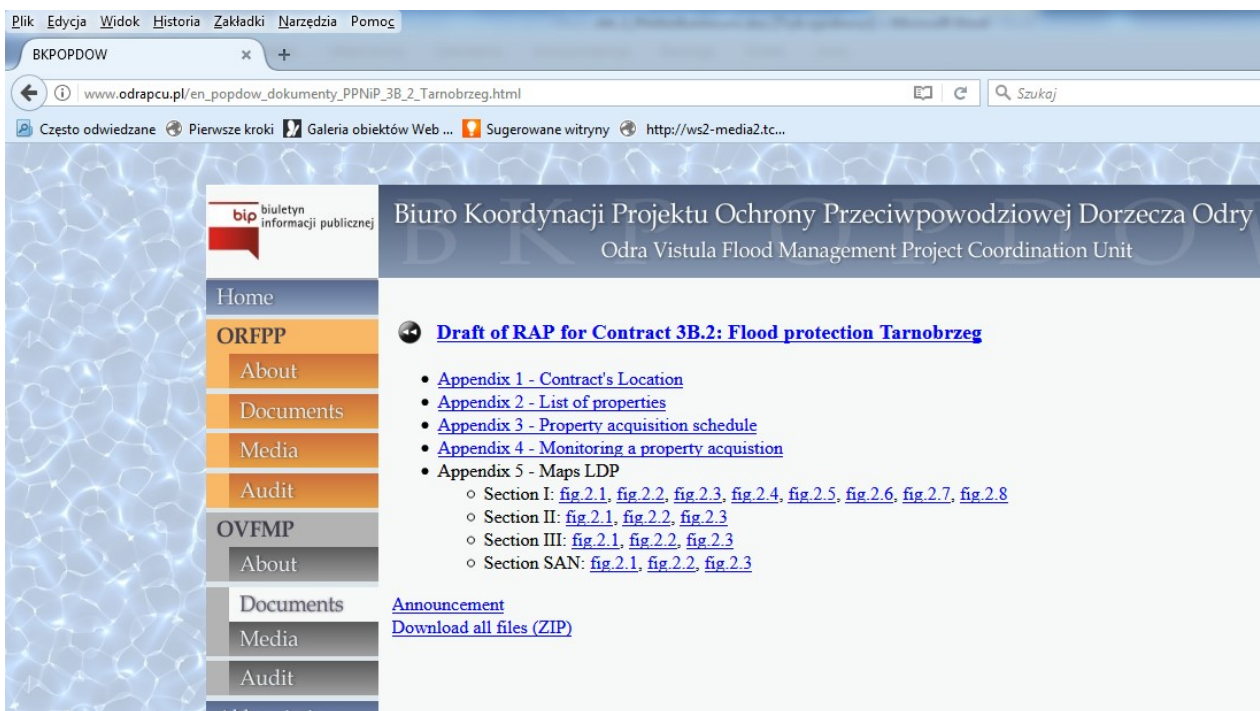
Plik Edycja Widok Historia Zakładki Narzędzia Pomoc

BKPOPDOW × +

www.odrapcu.pl/en_popdow_dokumenty_PPNiP_3B_2_Tarnobrzeg.html

Szukaj

Często odwiedzane Pierwsze kroki Galeria obiektów Web ... Sugerowane witryny http://ws2-media2.tc...

bip biuletyn informacji publicznej

Biuro Koordynacji Projektu Ochrony Przeciwpowodziowej Dorzecza Odry
Odra Vistula Flood Management Project Coordination Unit

Home
ORFPP
About
Documents
Media
Audit
OVFMP
About
Documents
Media
Audit

Draft of RAP for Contract 3B.2: Flood protection Tarnobrzeg

- Appendix 1 - Contract's Location
- Appendix 2 - List of properties
- Appendix 3 - Property acquisition schedule
- Appendix 4 - Monitoring a property acquistion
- Appendix 5 - Maps LDP
  - Section I: fig.2.1, fig.2.2, fig.2.3, fig.2.4, fig.2.5, fig.2.6, fig.2.7, fig.2.8
  - Section II: fig.2.1, fig.2.2, fig.2.3
  - Section III: fig.2.1, fig.2.2, fig.2.3
  - Section SAN: fig.2.1, fig.2.2, fig.2.3

Announcement
Download all files (ZIP)